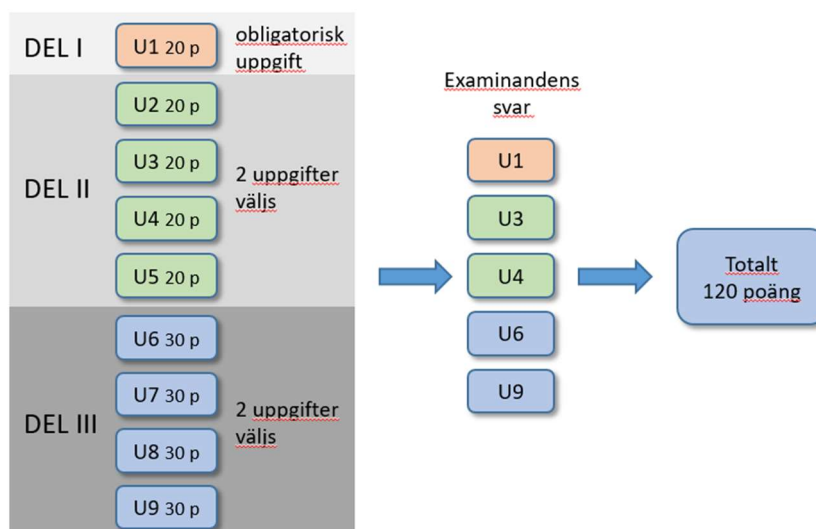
DEL I

U1 20 p

obligatorisk uppgift

DEL II

U2 20 p

U3 20 p

U4 20 p

U5 20 p

2 uppgifter väljs

DEL III

U6 30 p

U7 30 p

U8 30 p

U9 30 p

2 uppgifter väljs

Examinandens svar

U1

U3

U4

U6

U9

Totalt 120 poäng